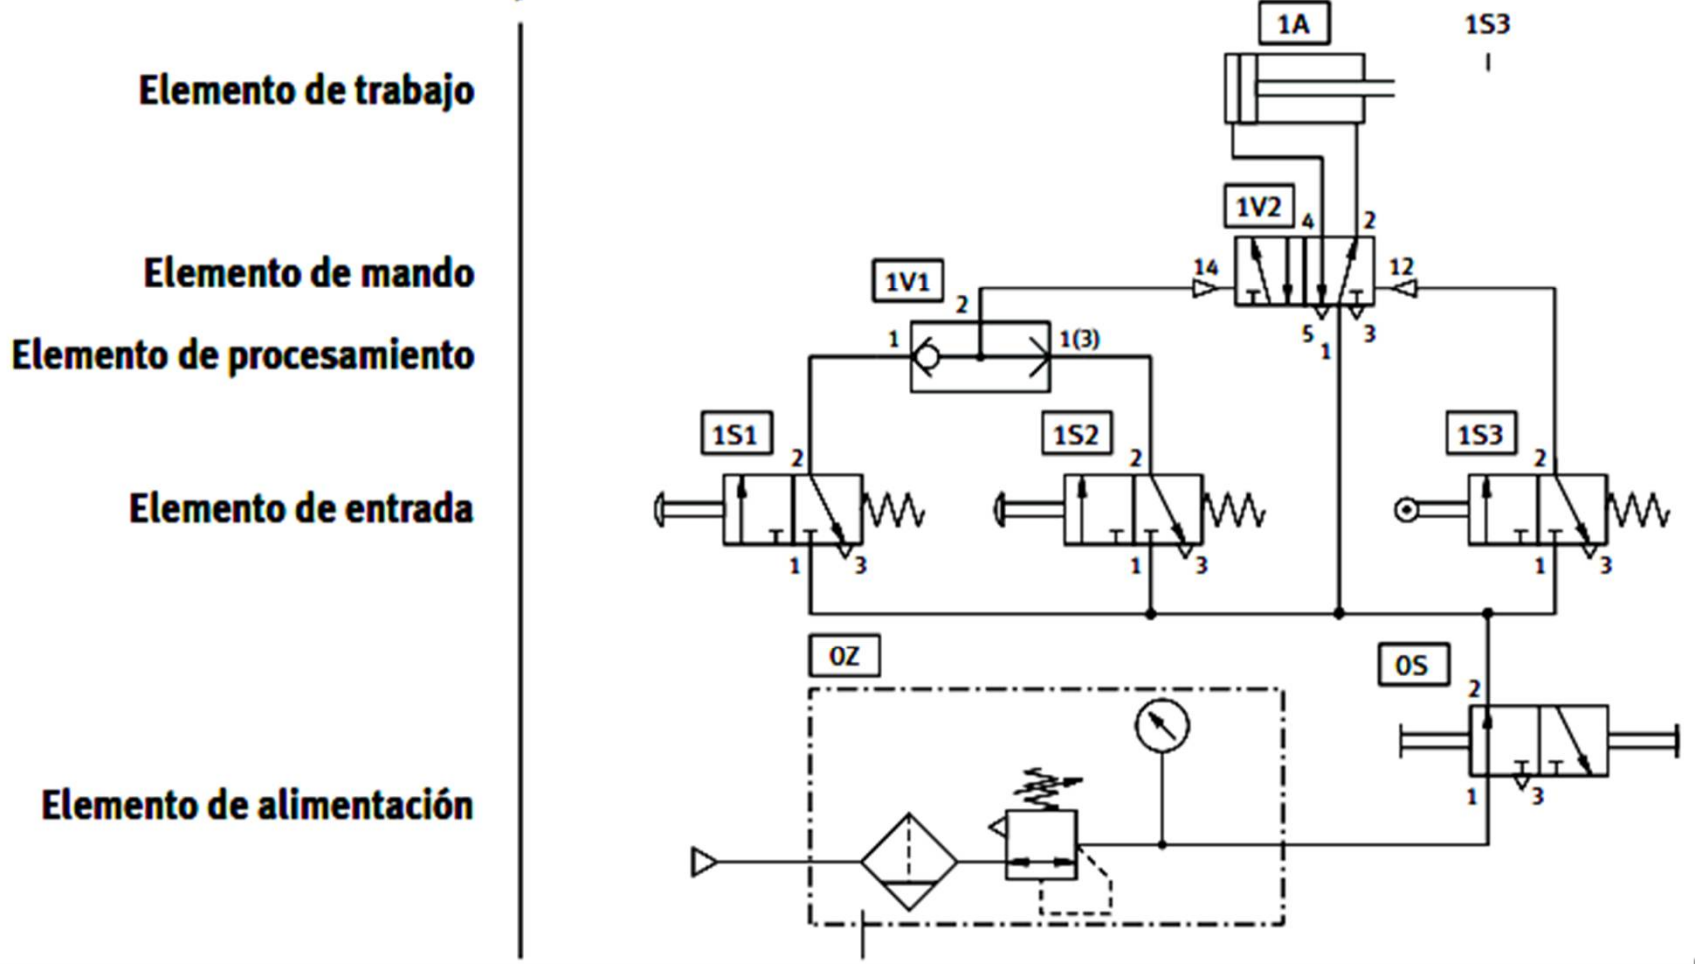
Elemento de trabajo

Elemento de mando

Elemento de procesamiento

Elemento de entrada

Elemento de alimentación

1A

1S3

1V2

4

2

14

12

5

1

3

1V1

2

1

1(3)

1S1

2

1

3

1S2

2

1

3

1S3

2

1

3

0Z

0S

2

1

3